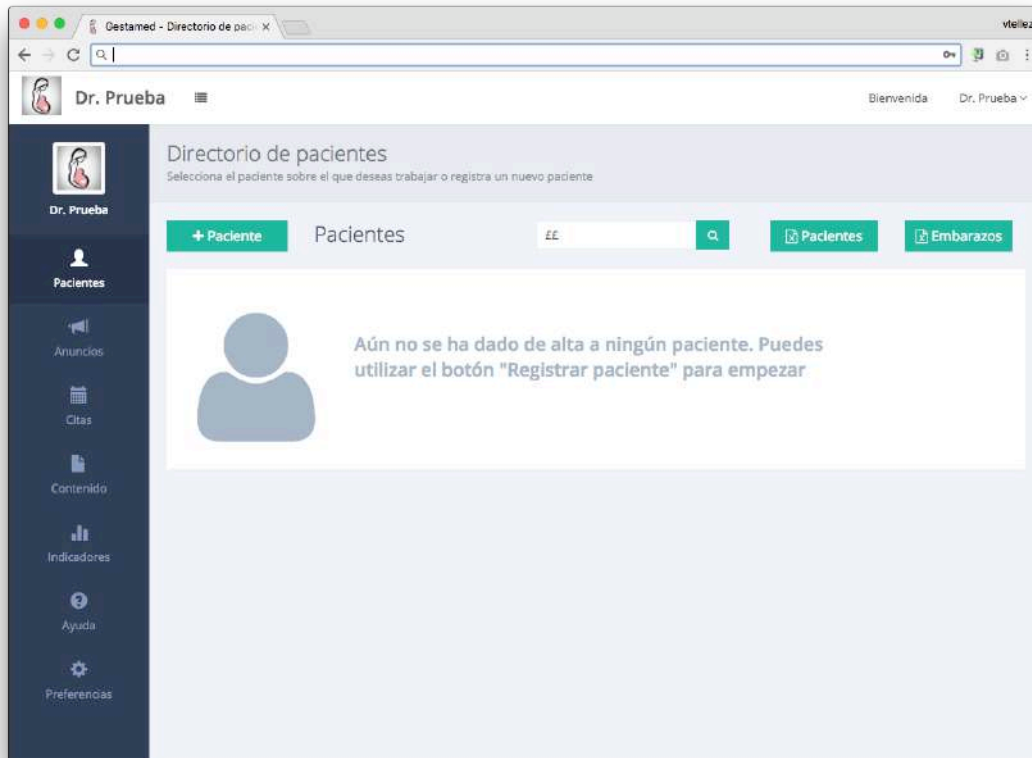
Gestamed - Directorio de paci ×

vtellez

Dr. Prueba

Bienvenida

Dr. Prueba

Dr. Prueba

Pacientes

Anuncios

Citas

Contenido

Indicadores

Ayuda

Preferencias

Directorio de pacientes

Selecciona el paciente sobre el que deseas trabajar o registra un nuevo paciente

+ Paciente

Pacientes

££

Pacientes

Embarazos

Aún no se ha dado de alta a ningún paciente. Puedes utilizar el botón "Registrar paciente" para empezar